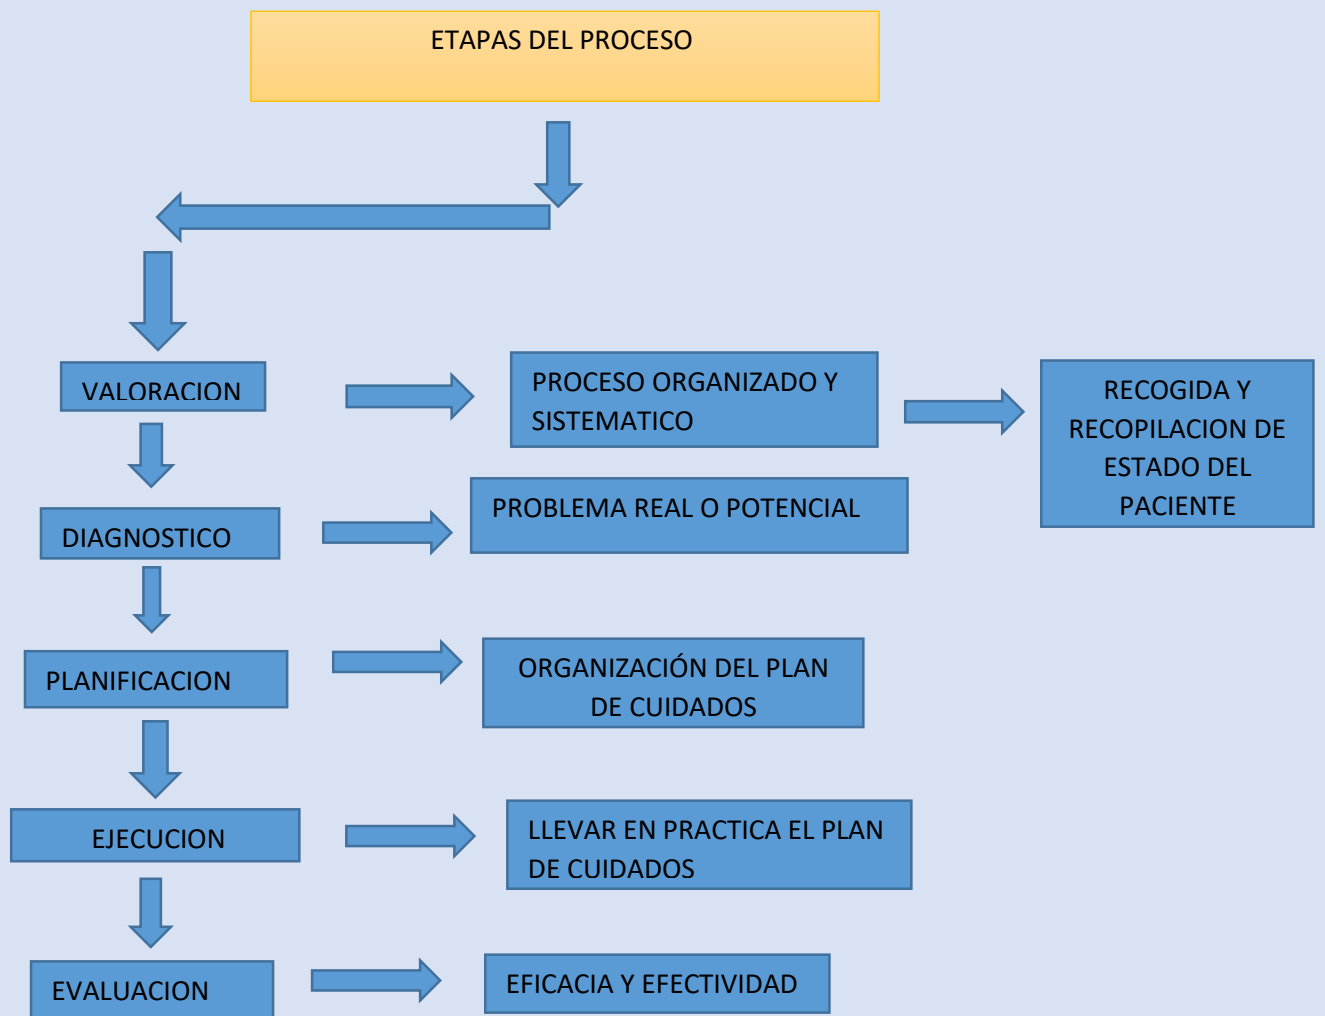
ETAPAS DEL PROCESO

VALORACION

PROCESO ORGANIZADO Y SISTEMATICO

RECOGIDA Y RECOPILACION DE ESTADO DEL PACIENTE

DIAGNOSTICO

PROBLEMA REAL O POTENCIAL

PLANIFICACION

ORGANIZACIÓN DEL PLAN DE CUIDADOS

EJECUCION

LLEVAR EN PRACTICA EL PLAN DE CUIDADOS

EVALUACION

EFICACIA Y EFECTIVIDAD